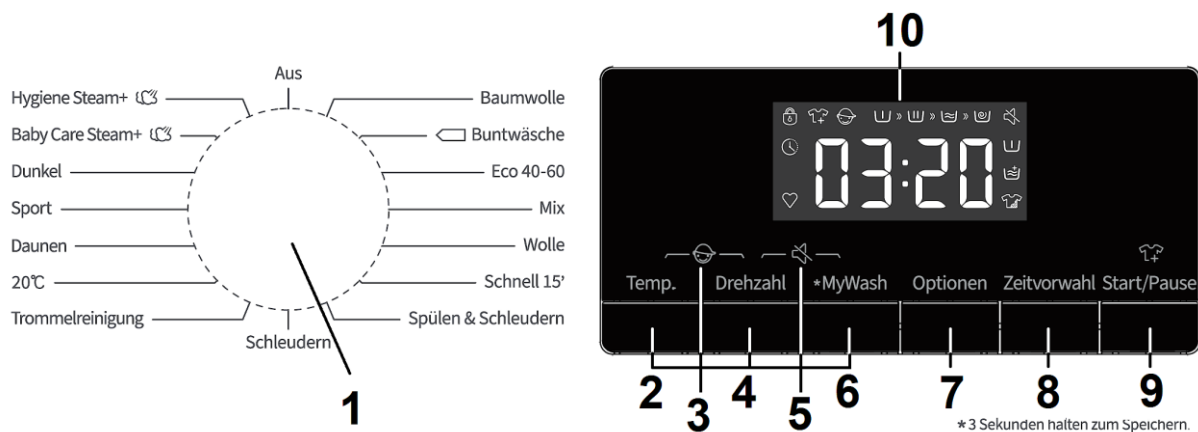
Aus
Hygiene Steam+
Baby Care Steam+
Dunkel
Sport
Daunen
20℃
Trommelreinigung
Schleudern
Baumwolle
Buntwäsche
Eco 40-60
Mix
Wolle
Schnell 15'
Spülen & Schleudern
1

10
03:20
Temp.
Drehzahl
*MyWash
Optionen
Zeitvorwahl
Start/Pause
2
3
4
5
6
7
8
9
*3 Sekunden halten zum Speichern.